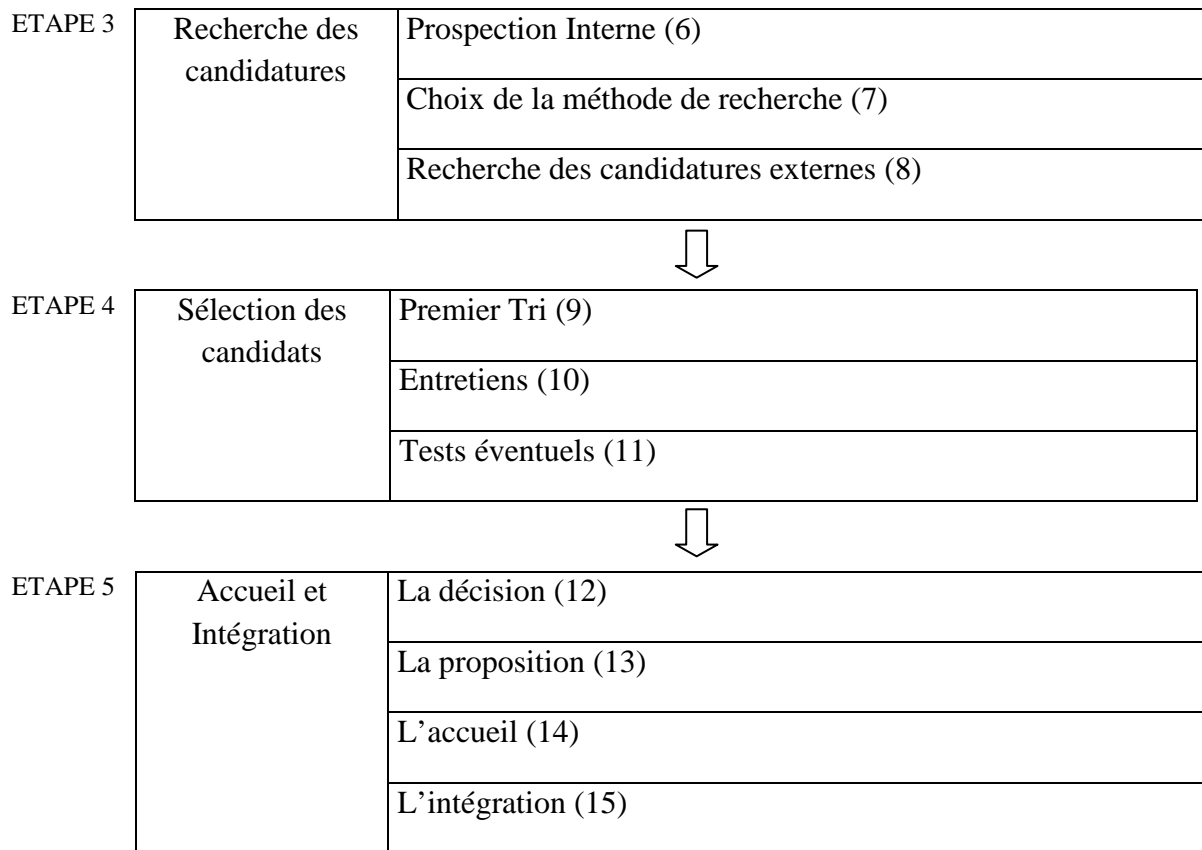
ETAPE 3

| Recherche des candidatures | Prospection Interne (6) |
|---|---|
| | Choix de la méthode de recherche (7) |
| | Recherche des candidatures externes (8) |

ETAPE 4

| Sélection des candidats | Premier Tri (9) |
|---|---|
| | Entretiens (10) |
| | Tests éventuels (11) |

ETAPE 5

| Accueil et Intégration | La décision (12) |
|---|---|
| | La proposition (13) |
| | L'accueil (14) |
| | L'intégration (15) |